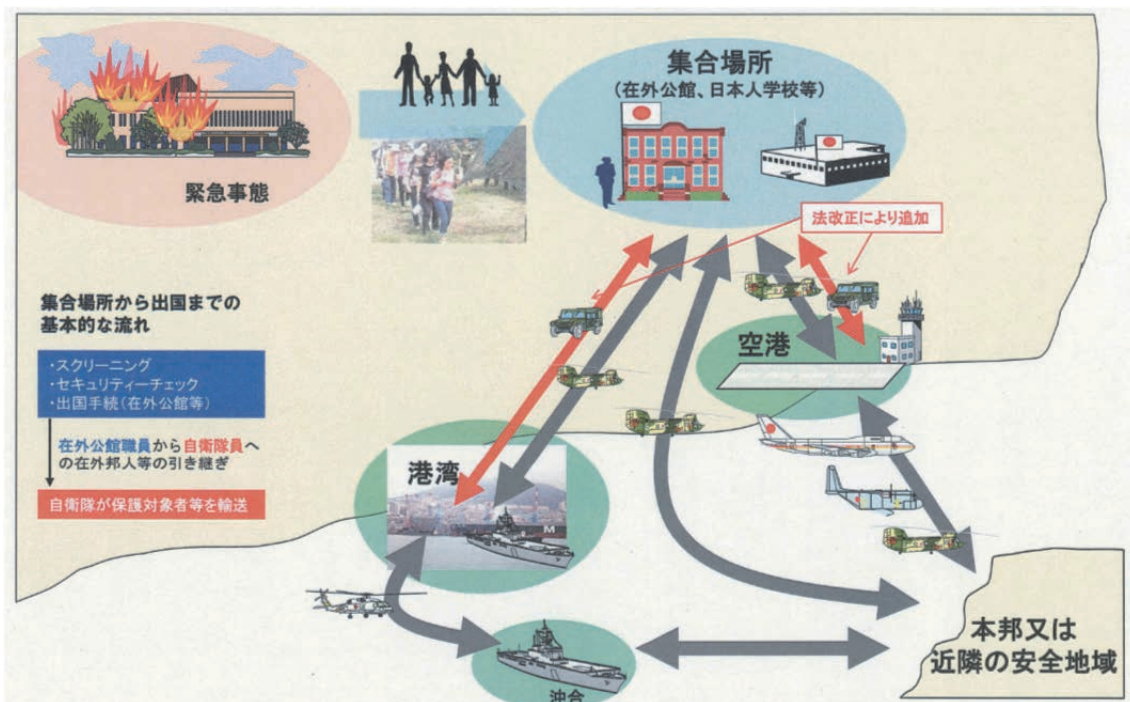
緊急事態

集合場所
（在外公館、日本人学校等）

法改正により追加

集合場所から出国までの基本的な流れ

・スクリーニング
・セキュリティーチェック
・出国手続（在外公館等）

在外公館職員から自衛隊員への在外邦人等の引き継ぎ

自衛隊が保護対象者等を輸送

空港

港湾

沖合

本邦又は近隣の安全地域